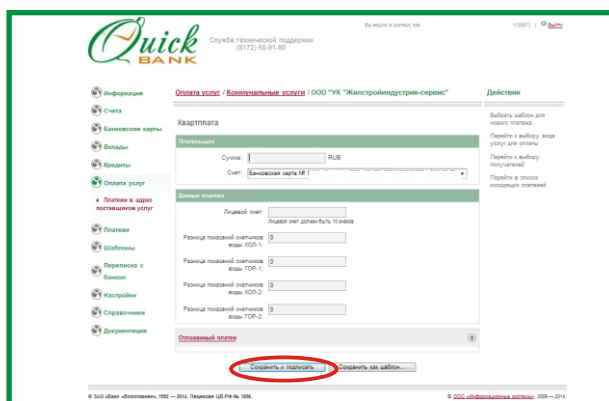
Quick BANK

Служба технической поддержки (8172) 50-91-90

Вы вошли в систему как

Выйти

Информация

Счета

Банковские карты

Вклады

Кредиты

Оплата услуг

Платежи в адрес поставщиков услуг

Платежи

Шаблоны

Переписка с банком

Настройки

Справочники

Документация

Оплата услуг / Коммунальные услуги / ООО "УК "Жилстройиндустрия-сервис"

Квартплата

Плательщик

Сумма: RUB

Счет: Банковская карта №

Данные платежа

Лицевой счет:

Лицевой счет должен быть 10 знаков

Разница показаний счетчиков воды ХОЛ-1: 0

Разница показаний счетчиков воды ГОР-1: 0

Разница показаний счетчиков воды ХОЛ-2: 0

Разница показаний счетчиков воды ГОР-2: 0

Отложенный платеж

Сохранить и подписать

Сохранить как шаблон...

Действия

Выбрать шаблон для нового платежа

Перейти к выбору вида услуг для оплаты

Перейти к выбору получателей

Перейти в список исходящих платежей

© ЗАО «Банк «Вологжанин», 1992 — 2014. Лицензия ЦБ РФ № 1896.

© ООО «Информационные системы», 2009 — 2014.